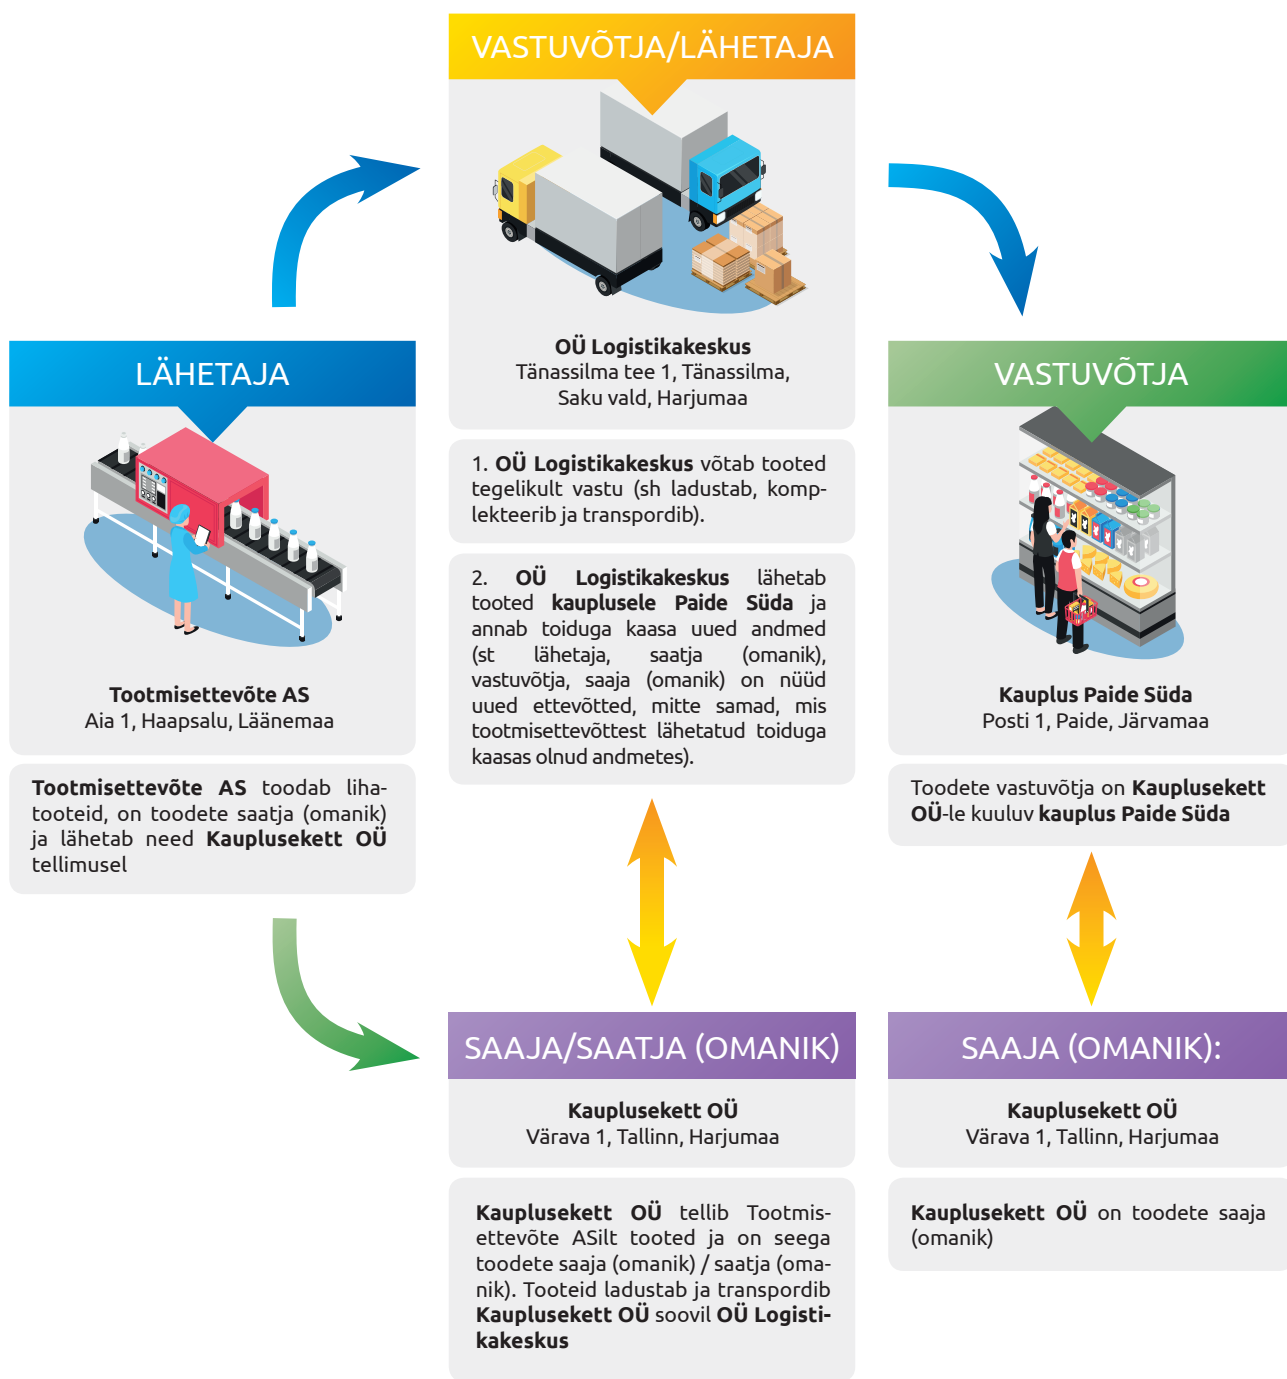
VASTUVÕTJA/LÄHETAJA

OÜ Logistikakeskus
Tänassilma tee 1, Tänassilma, Saku vald, Harjumaa

1. OÜ Logistikakeskus võtab tooted tegelikult vastu (sh ladustab, komplekteerib ja transpordib).

2. OÜ Logistikakeskus lähetab tooted kauplusele Paide Süda ja annab toiduga kaasa uued andmed (st lähetaja, saatja (omanik), vastuvõtja, saaja (omanik) on nüüd uued ettevõtted, mitte samad, mis tootmisettevõttest lähetatud toiduga kaasas olnud andmetes).

LÄHETAJA

Tootmisettevõte AS
Aia 1, Haapsalu, Läänemaa

Tootmisettevõte AS toodab lihatooteid, on toodete saatja (omanik) ja lähetab need Kauplusekett OÜ tellimusel

VASTUVÕTJA

Kauplus Paide Süda
Posti 1, Paide, Järvamaa

Toodete vastuvõtja on Kauplusekett OÜ-le kuuluv kauplus Paide Süda

SAAJA/SAATJA (OMANIK)

Kauplusekett OÜ
Värava 1, Tallinn, Harjumaa

Kauplusekett OÜ tellib Tootmisettevõte ASilt tooted ja on seega toodete saaja (omanik) / saatja (omanik). Tooteid ladustab ja transpordib Kauplusekett OÜ soovil OÜ Logistikakeskus

SAAJA (OMANIK):

Kauplusekett OÜ
Värava 1, Tallinn, Harjumaa

Kauplusekett OÜ on toodete saaja (omanik)